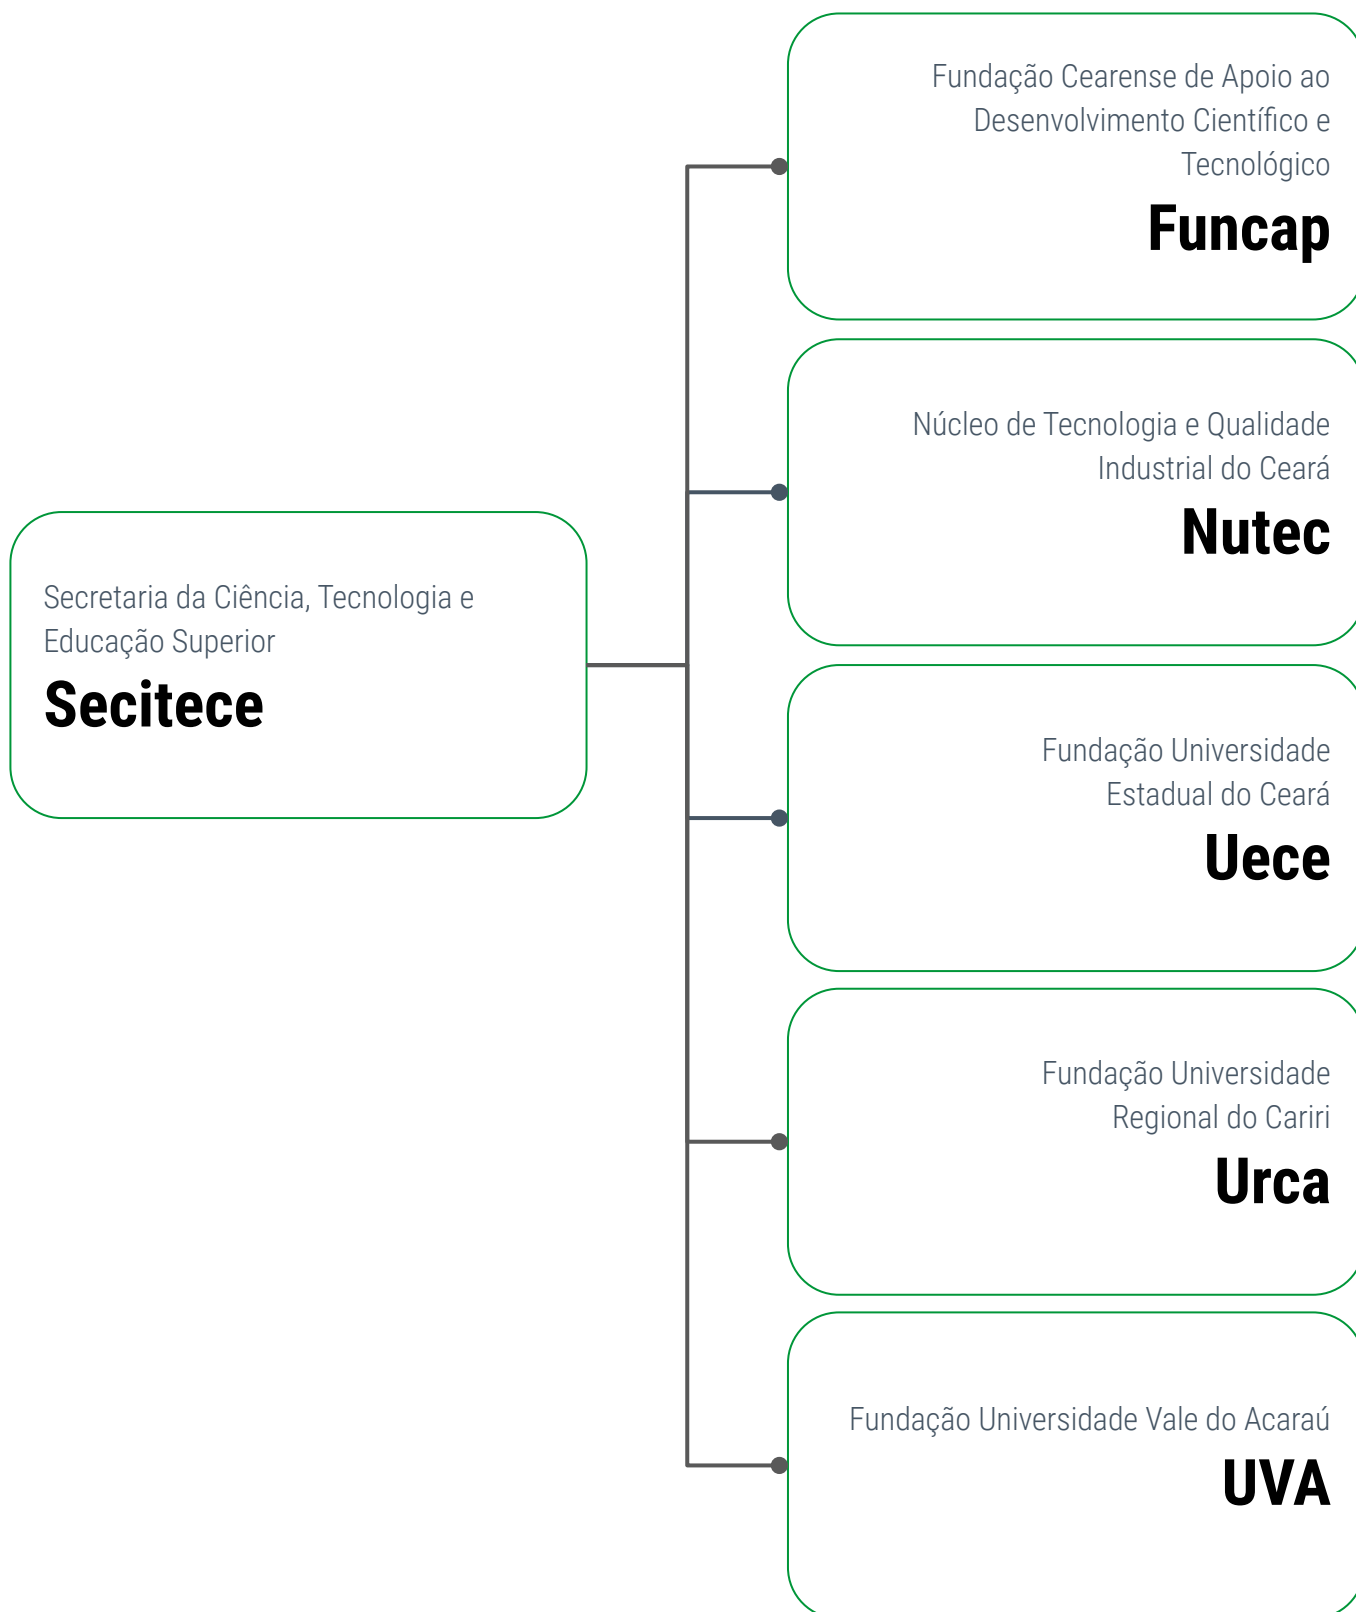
Secretaria da Ciência, Tecnologia e Educação Superior
Secitece

Fundação Cearense de Apoio ao Desenvolvimento Científico e Tecnológico
Funcap

Núcleo de Tecnologia e Qualidade Industrial do Ceará
Nutec

Fundação Universidade Estadual do Ceará
Uece

Fundação Universidade Regional do Cariri
Urca

Fundação Universidade Vale do Acaraú
UVA